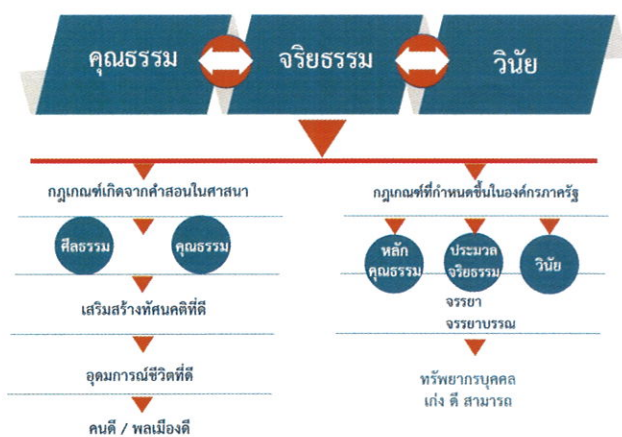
คุณธรรม

จริยธรรม

วินัย

กฎเกณฑ์เกิดจากคำสอนในศาสนา

ศีลธรรม

คุณธรรม

เสริมสร้างทัศนคติที่ดี

อุดมการณ์ชีวิตที่ดี

คนดี / พลเมืองดี

กฎเกณฑ์ที่กำหนดขึ้นในองค์กรภาครัฐ

หลักคุณธรรม

ประมวลจริยธรรม

วินัย

จรรยา
จรรยาบรรณ

ทรัพยากรบุคคล
เก่ง ดี สามารถ